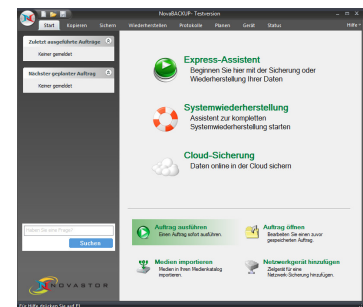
NovaBACKUP Testversion

Start Kopieren Sichern Wiederherstellen Protokolle Planen Gerät Status Hilfe

Zuletzt ausgeführte Aufträge
Keiner gemeldet

Nächster geplanter Auftrag
Keiner gemeldet

Express-Assistent
Beginnen Sie hier mit der Sicherung oder Wiederherstellung Ihrer Daten

Systemwiederherstellung
Assistent zur kompletten Systemwiederherstellung starten

Cloud-Sicherung
Daten online in der Cloud sichern

Haben Sie eine Frage?
Suchen

Auftrag ausführen
Einen Auftrag sofort ausführen.

Auftrag öffnen
Bearbeiten Sie einen zuvor gespeicherten Auftrag.

Medien importieren
Medien in Ihren Medienkatalog importieren.

Netzwerkgerät hinzufügen
Zielgerät für eine Netzwerk-Sicherung hinzufügen.

NOVASTOR

Für Hilfe drücken Sie auf F1